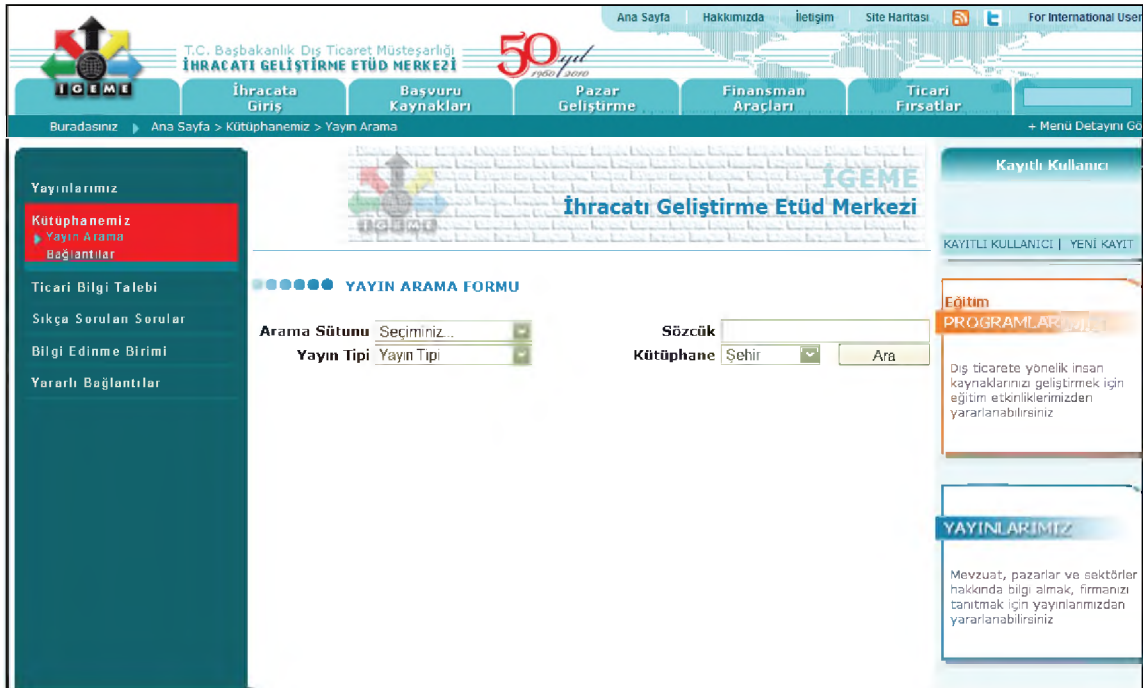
Ana Sayfa | Hakkımızda | İletişim | Site Haritası | For International User

IGEME

T.C. Başbakanlık Dış Ticaret Müsteşarlığı
İHRACATI GELİŞTİRME ETÜD MERKEZİ

50 yıl 1960 2010

İhracata Giriş | Başvuru Kaynakları | Pazar Geliştirme | Finansman Araçları | Ticari Fırsatlar

Buradasınız ▶ Ana Sayfa > Kütüphanemiz > Yayın Arama

+ Menü Detayını Gö

Yayınlarımız
Kütüphanemiz
▶ Yayın Arama
Bağlantılar
Ticari Bilgi Talebi
Sıkça Sorulan Sorular
Bilgi Edinme Birimi
Yararlı Bağlantılar

IGEME
İGEME
İhracatı Geliştirme Etüd Merkezi

YAYIN ARAMA FORMU

Arama Sütunu Seçiminiz...
Sözcük
Yayın Tipi Yayın Tipi
Kütüphane Şehir
Ara

Kayıtlı Kullanıcı
KAYITLI KULLANICI | YENİ KAYIT

Eğitim
PROGRAMLARI
Dış ticarete yönelik insan kaynaklarınızı geliştirmek için eğitim etkinliklerimizden yararlanabilirsiniz

YAYINLARIMIZ
Mevzuat, pazarlar ve sektörler hakkında bilgi almak, firmanızı tanıtmak için yayınlarımızdan yararlanabilirsiniz